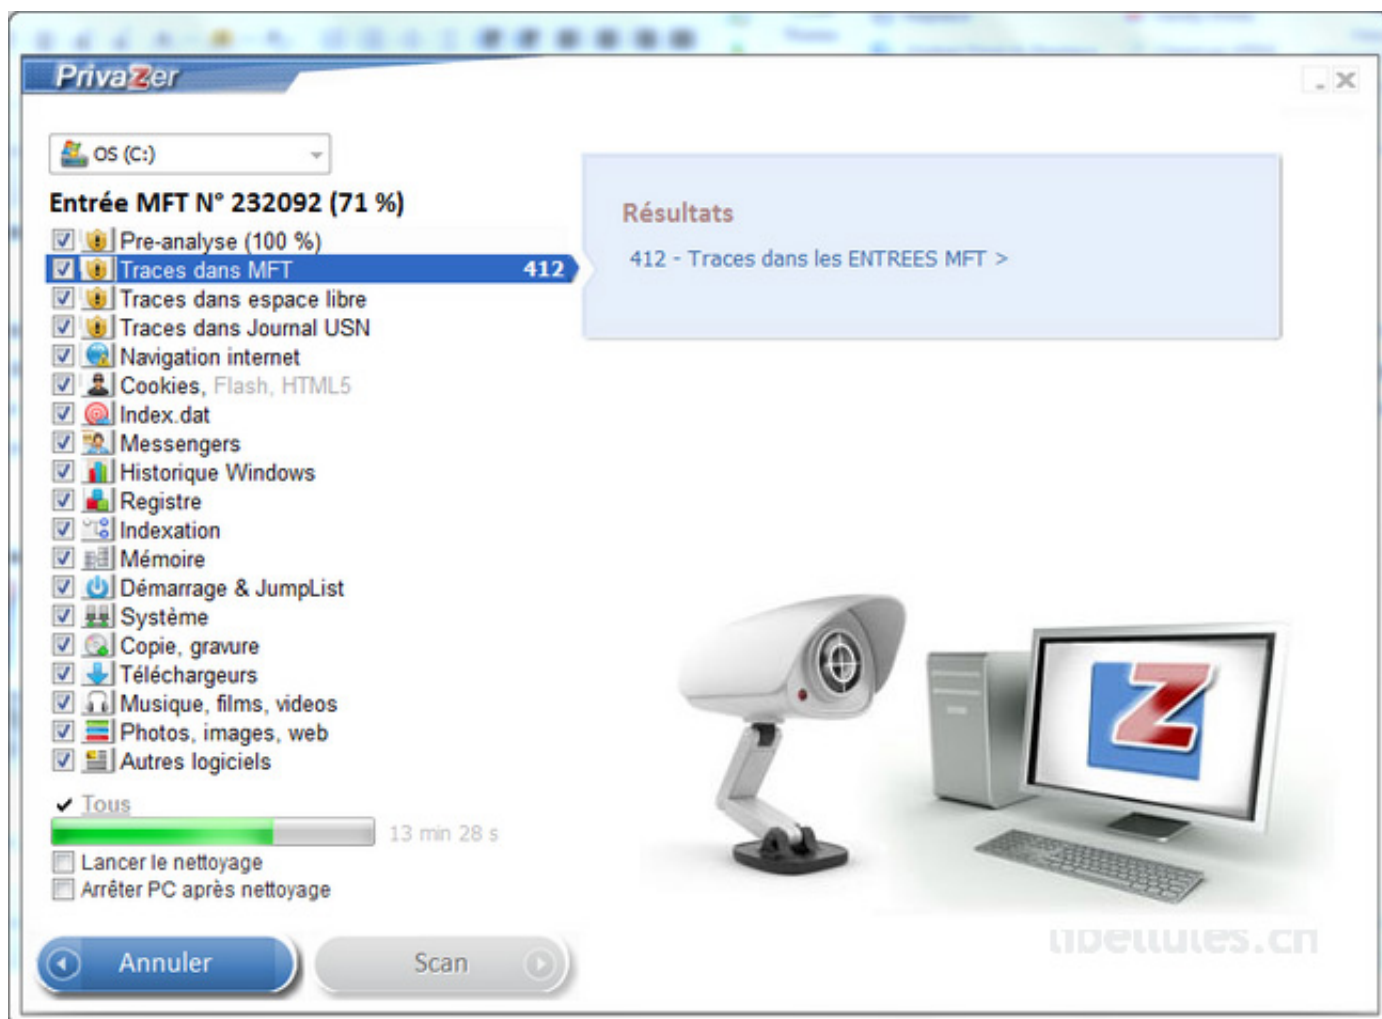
PrivaZer

OS (C:)

Entrée MFT N° 232092 (71 %)

Pre-analyse (100 %)
Traces dans MFT 412
Traces dans espace libre
Traces dans Journal USN
Navigation internet
Cookies, Flash, HTML5
Index.dat
Messengers
Historique Windows
Registre
Indexation
Mémoire
Démarrage & JumpList
Système
Copie, gravure
Téléchargeurs
Musique, films, videos
Photos, images, web
Autres logiciels

✔ Tous

13 min 28 s

Lancer le nettoyage
Arrêter PC après nettoyage

Résultats

412 - Traces dans les ENTREES MFT >

Z

libellules.ch

Annuler

Scan